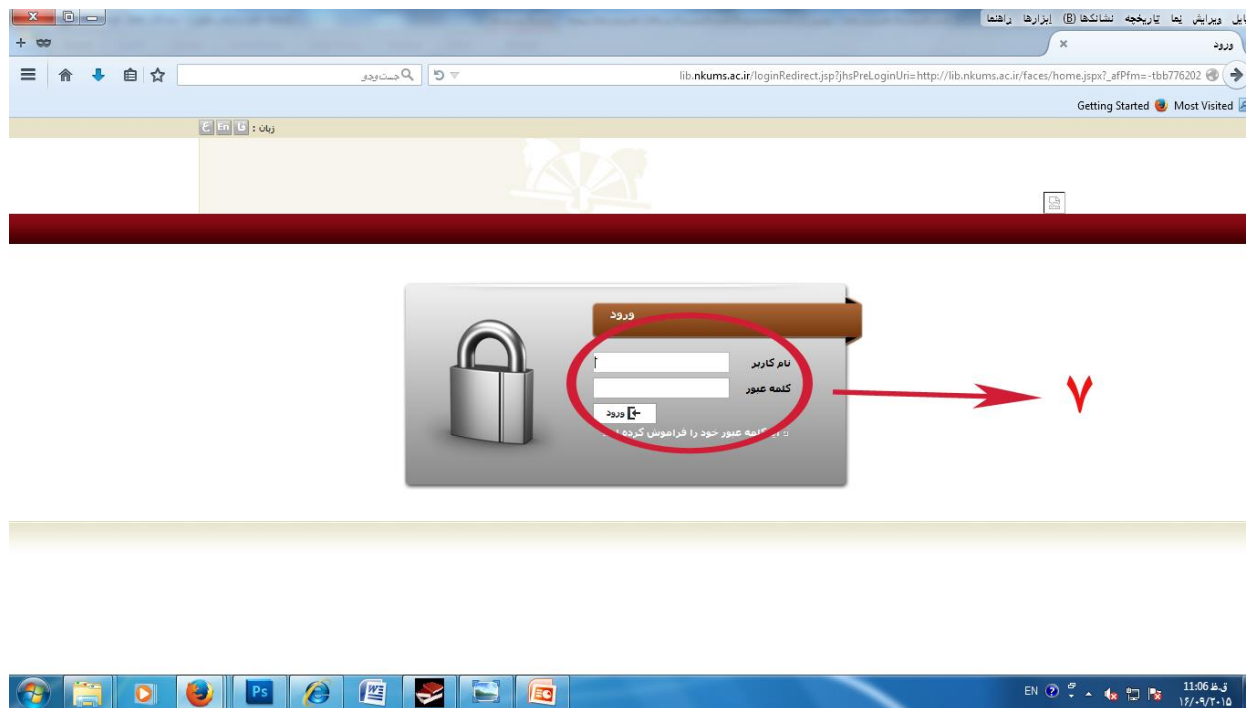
ایل ویرایش نما تاریخچه نشانکها (B) ابزارها راهنما

ورود ×

جست‌وجو

lib.nkums.ac.ir/loginRedirect.jsp?jhsPreLoginUri=http://lib.nkums.ac.ir/faces/home.jspx?_afPfm=-tbb776202

Getting Started Most Visited

زبان : ف En ع

ورود

نام کاربر

کلمه عبور

ورود

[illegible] کلمه عبور خود را فراموش کرده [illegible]

۷

EN

11:06 ق.ظ
۱۴/۰۹/۲۰۱۵